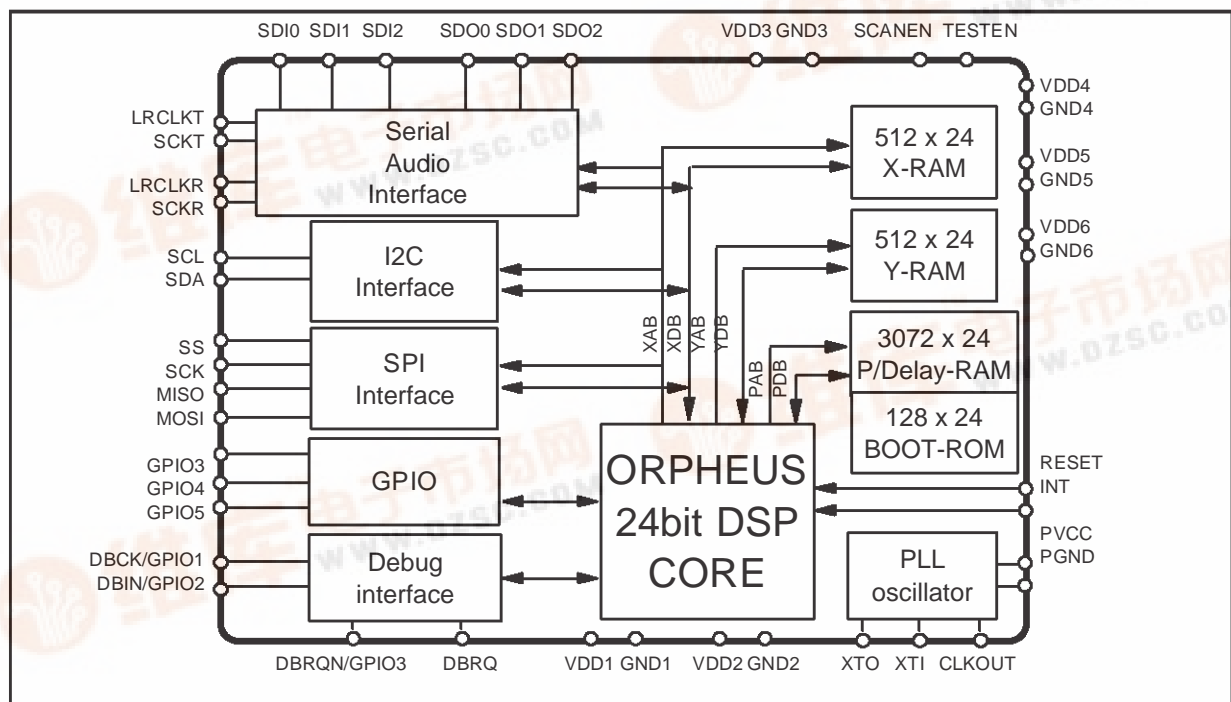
SDI0 SDI1 SDI2 SDO0 SDO1 SDO2 VDD3 GND3 SCANEN TESTEN

LRCLKT
SCKT
LRCLKR
SCKR

Serial Audio Interface

512 x 24
X-RAM

VDD4
GND4
VDD5
GND5
VDD6
GND6

SCL
SDA

I2C Interface

512 x 24
Y-RAM

SS
SCK
MISO
MOSI

SPI Interface

XAB
XDB
YAB
YDB
PAB
PDB

3072 x 24
P/Delay-RAM

128 x 24
BOOT-ROM

GPIO3
GPIO4
GPIO5

GPIO

ORPHEUS
24bit DSP
CORE

RESET
INT
PVCC
PGND

DBCK/GPIO1
DBIN/GPIO2

Debug interface

PLL oscillator

DBRQN/GPIO3 DBRQ VDD1 GND1 VDD2 GND2 XTO XTI CLKOUT

www.dzsc.com